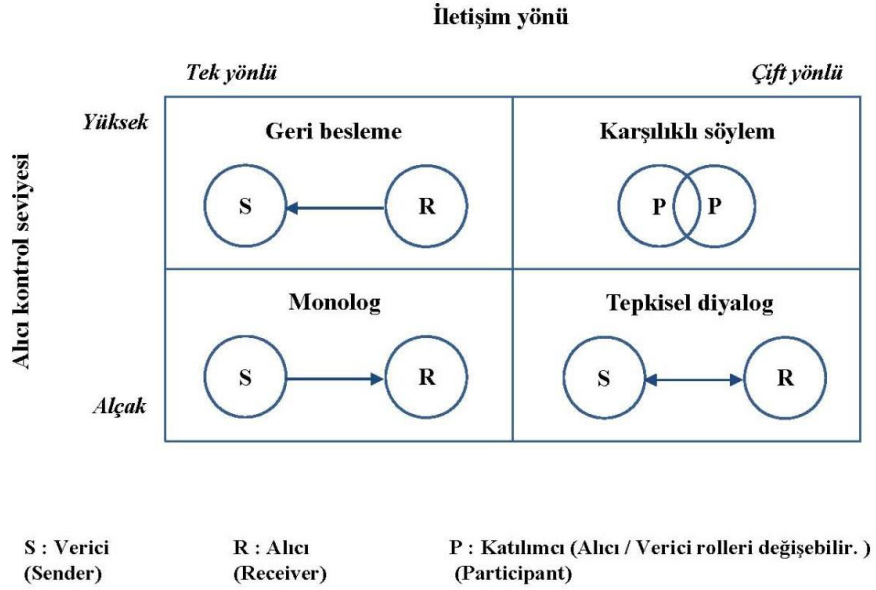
İletişim yönü

Tek yönlü

Çift yönlü

Alıcı kontrol seviyesi

Yüksek

Alçak

| Geri besleme S ← R | Karşılıklı söylem P P |
|---|---|
| Monolog S → R | Tepkisel diyalog S ↔ R |

S : Verici (Sender)

R : Alıcı (Receiver)

P : Katılımcı (Alıcı / Verici rolleri değişebilir. ) (Participant)